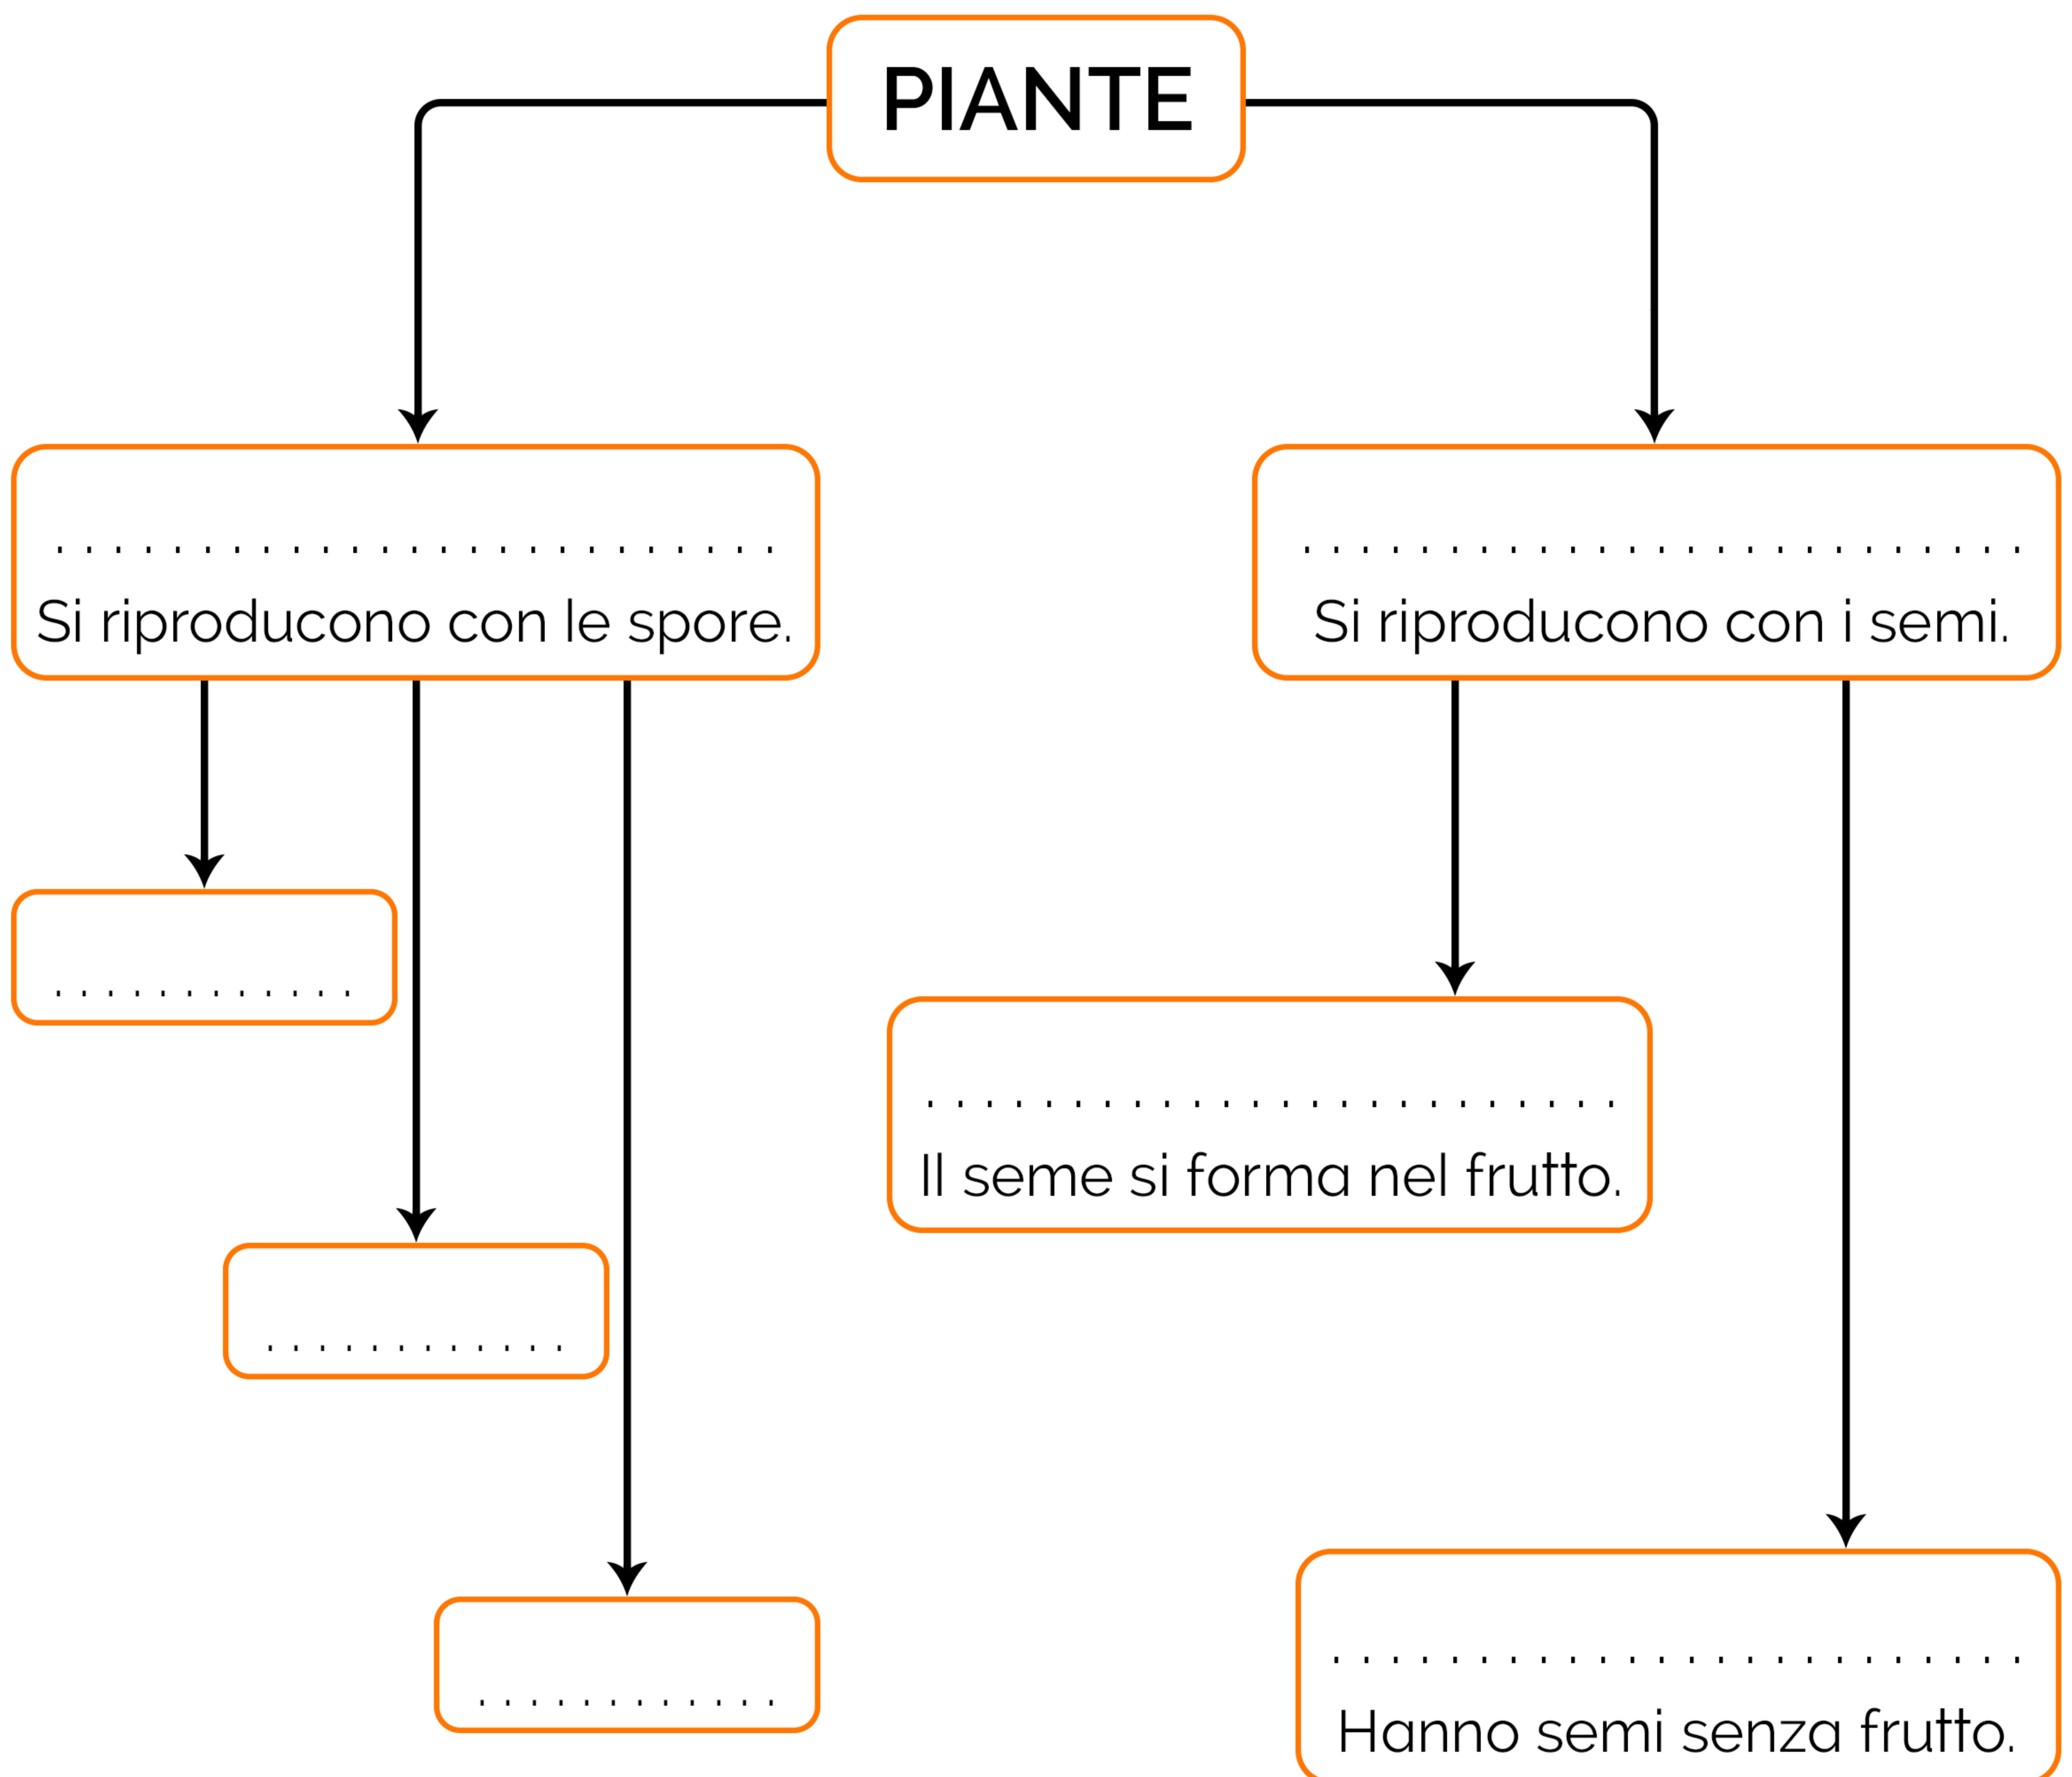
PIANTE

. . . . . . . . . . . . . . . . . . . . . . . . .
Si riproducono con le spore.

. . . . . . . . . . . . . . . . . . . . . . . . .
Si riproducono con i semi.

. . . . . . . . . . . .

. . . . . . . . . . . .

. . . . . . . . . . . .

. . . . . . . . . . . . . . . . . . . . . . . .
Il seme si forma nel frutto.

. . . . . . . . . . . . . . . . . . . . . . . .
Hanno semi senza frutto.